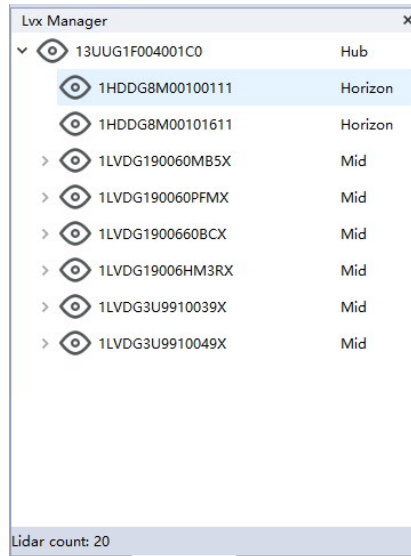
Lvx Manager ×

13UUG1F004001C0 Hub
1HDDG8M00100111 Horizon
1HDDG8M00101611 Horizon
1LVDG190060MB5X Mid
1LVDG190060PFMX Mid
1LVDG1900660BCX Mid
1LVDG19006HM3RX Mid
1LVDG3U9910039X Mid
1LVDG3U9910049X Mid

Lidar count: 20